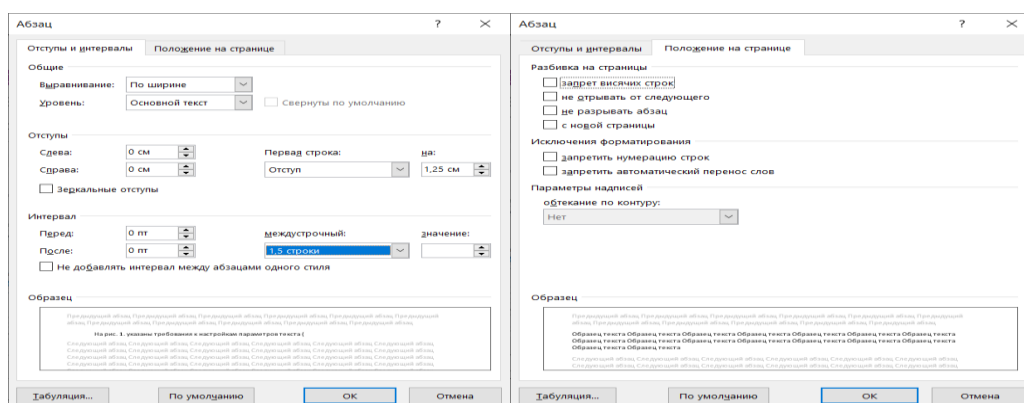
Абзац ? ✕

Отступы и интервалы | Положение на странице

Общие

Выравнивание: По ширине

Уровень: Основной текст

Свернуты по умолчанию

Отступы

Слева: 0 см

Справа: 0 см

Первая строка: Отступ

на: 1,25 см

Зеркальные отступы

Интервал

Перед: 0 пт

После: 0 пт

междустрочный: 1,5 строки

значение:

Не добавлять интервал между абзацами одного стиля

Образец

Предыдущий абзац Предыдущий абзац Предыдущий абзац Предыдущий абзац Предыдущий абзац Предыдущий абзац Предыдущий абзац Предыдущий абзац Предыдущий абзац Предыдущий абзац Предыдущий абзац Предыдущий абзац

На рис. 1 указаны требования к настройкам параметров текста (

Следующий абзац Следующий абзац Следующий абзац Следующий абзац Следующий абзац Следующий абзац Следующий абзац Следующий абзац Следующий абзац Следующий абзац Следующий абзац Следующий абзац Следующий абзац Следующий абзац Следующий абзац Следующий абзац

Табуляция... | По умолчанию | ОК | Отмена

Абзац ? ✕

Отступы и интервалы | Положение на странице

Разбивка на страницы

запрет висячих строк

не отрывать от следующего

не разрывать абзац

с новой страницы

Исключения форматирования

запретить нумерацию строк

запретить автоматический перенос слов

Параметры надписей

обтекание по контуру:

Нет

Образец

Предыдущий абзац Предыдущий абзац Предыдущий абзац Предыдущий абзац Предыдущий абзац Предыдущий абзац Предыдущий абзац Предыдущий абзац Предыдущий абзац Предыдущий абзац Предыдущий абзац Предыдущий абзац

Образец текста Образец текста Образец текста Образец текста Образец текста Образец текста Образец текста Образец текста Образец текста Образец текста Образец текста Образец текста Образец текста Образец текста Образец текста Образец текста

Следующий абзац Следующий абзац Следующий абзац Следующий абзац Следующий абзац Следующий абзац Следующий абзац Следующий абзац Следующий абзац Следующий абзац Следующий абзац Следующий абзац

Табуляция... | По умолчанию | ОК | Отмена